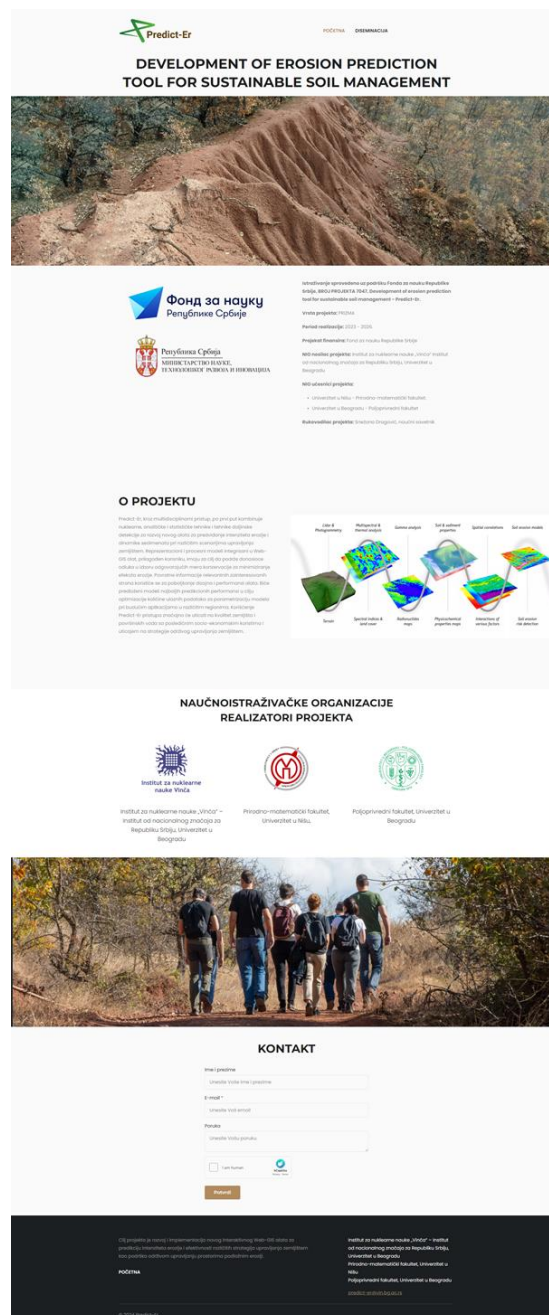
Predict-Er

POČETNA DISEMINACIJA

DEVELOPMENT OF EROSION PREDICTION TOOL FOR SUSTAINABLE SOIL MANAGEMENT

Фонд за науку
Републике Србије

Република Србија
МИНИСТАРСТВО НАУКЕ, ТЕХНОЛОШКОГ РАЗВОЈА И ИНОВАЦИЈА

Istraživanje sprovedeno uz podršku Fonda za nauku Republike Srbije, BROJ PROJEKTA 7047, Development of erosion prediction tool for sustainable soil management – Predict-Er.

Vrsta projekta: PRIZMA

Period realizacije: 2023 – 2026

Projekat finansira: Fond za nauku Republike Srbije

NIO nosilac projekta: Institut za nuklearne nauke „Vinča" institut od nacionalnog značaja za Republiku Srbiju, Univerzitet u Beogradu

NIO učesnici projekta:

• Univerzitet u Nišu – Prirodno-matematički fakultet
• Univerzitet u Beogradu – Poljoprivredni fakultet

Rukovodilac projekta: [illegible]

O PROJEKTU

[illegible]

Lidar & Photogrammetry | Multispectral & thermal analysis | Gamma analysis | Soil & sediment properties | Spatial correlation | Soil erosion models
Sensor | Spectral indices & land cover | Radionuclides maps | Physicochemical properties maps | Interaction of various factors | Soil erosion risk detection

NAUČNOISTRAŽIVAČKE ORGANIZACIJE REALIZATORI PROJEKTA

Institut za nuklearne nauke Vinča

Institut za nuklearne nauke „Vinča" – institut od nacionalnog značaja za Republiku Srbiju, Univerzitet u Beogradu

Prirodno-matematički fakultet, Univerzitet u Nišu.

Poljoprivredni fakultet, Univerzitet u Beogradu

KONTAKT

Ime i prezime
Unesite Vaše ime i prezime

E-mail *
Unesite Vaš email

Poruka
Unesite Vašu poruku

I am human

Pošalji

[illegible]

POČETNA

Institut za nuklearne nauke „Vinča" – institut od nacionalnog značaja za Republiku Srbiju, Univerzitet u Beogradu
Prirodno-matematički fakultet, Univerzitet u Nišu
Poljoprivredni fakultet, Univerzitet u Beogradu

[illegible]

© 2024 Predict-Er